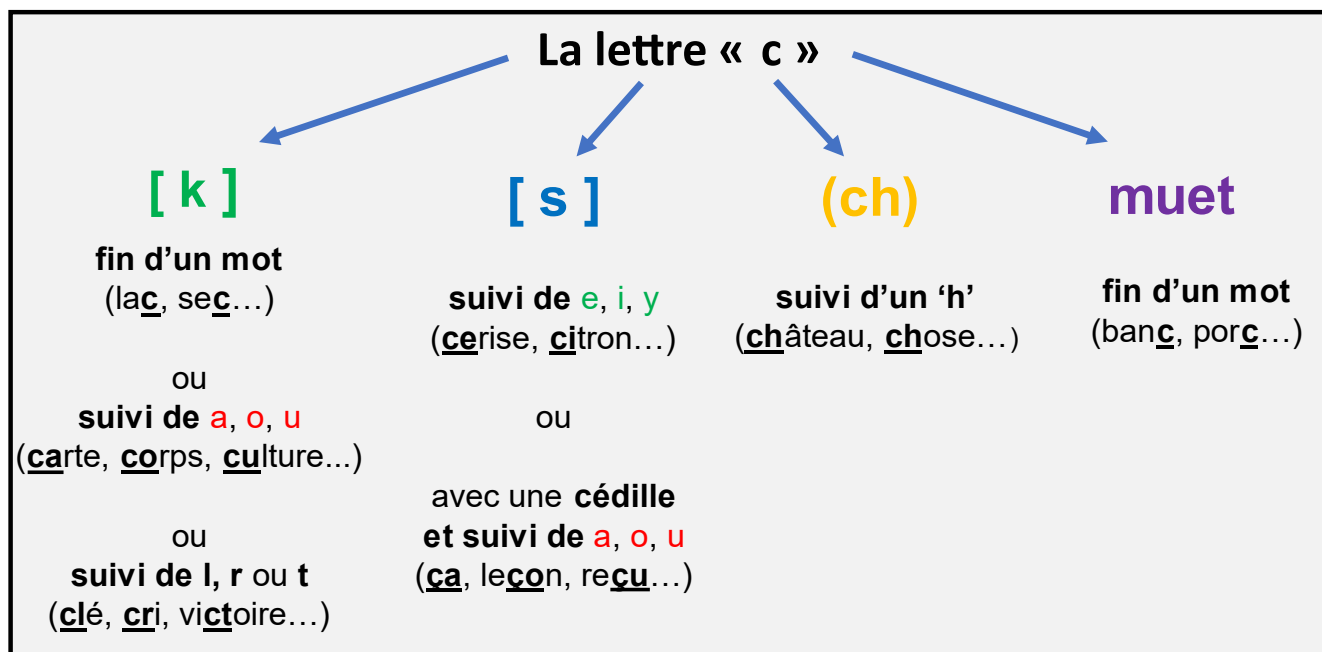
La lettre « c »

[ k ]

fin d'un mot
(lac, sec…)

ou
suivi de a, o, u
(carte, corps, culture...)

ou
suivi de l, r ou t
(clé, cri, victoire…)

[ s ]

suivi de e, i, y
(cerise, citron…)

ou

avec une cédille
et suivi de a, o, u
(ça, leçon, reçu…)

(ch)

suivi d'un 'h'
(château, chose…)

muet

fin d'un mot
(banc, porc…)